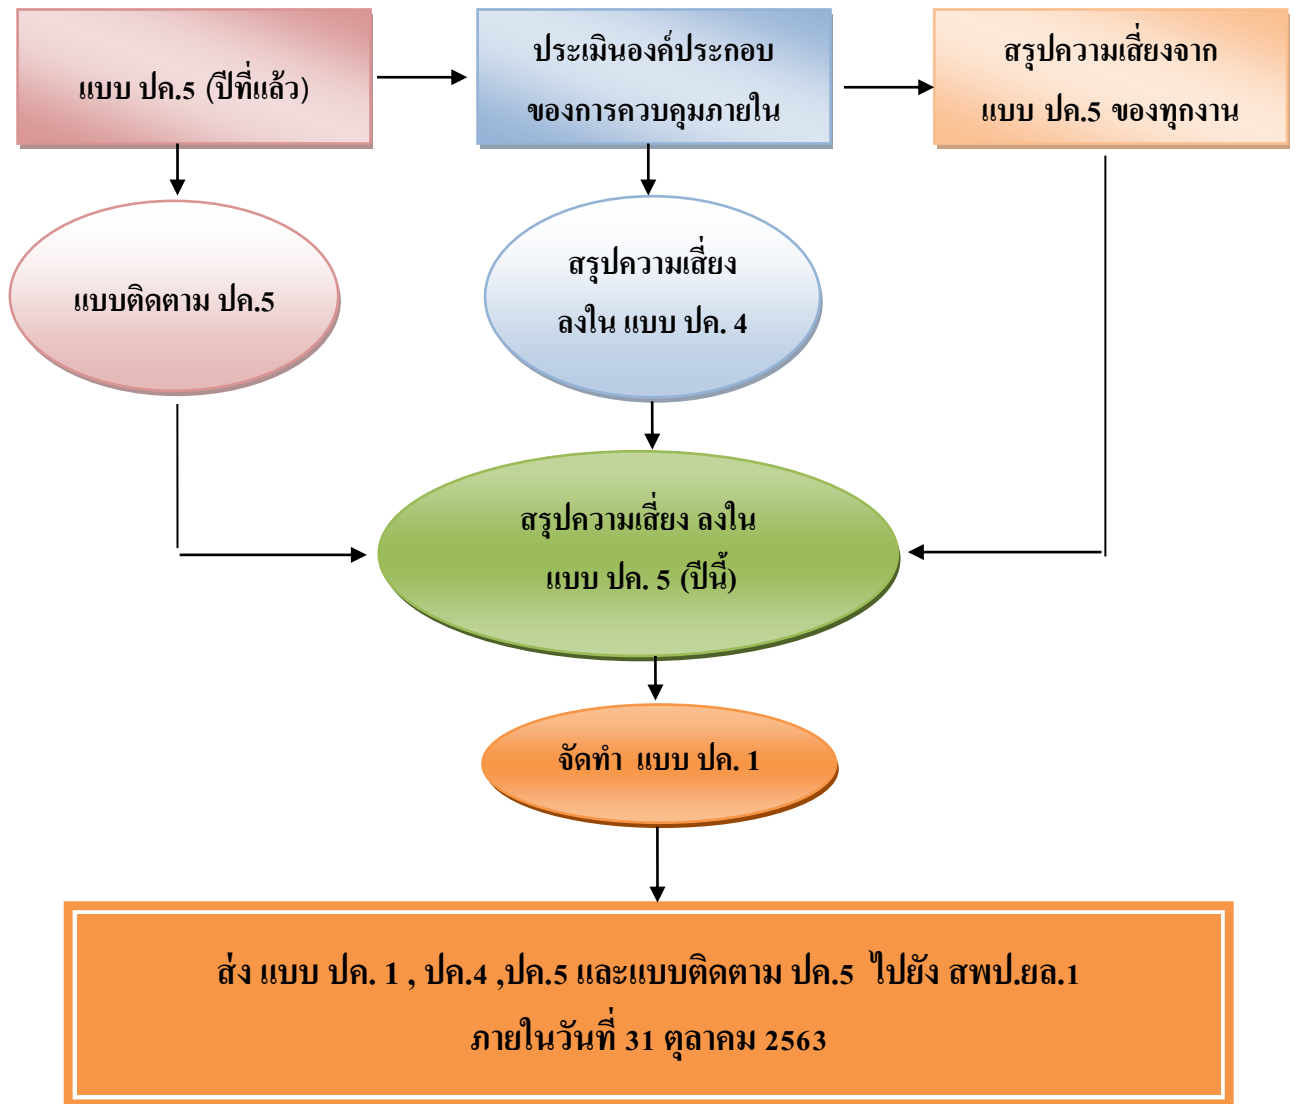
แบบ ปค.5 (ปีที่แล้ว)

ประเมินองค์ประกอบ ของการควบคุมภายใน

สรุปความเสี่ยงจาก แบบ ปค.5 ของทุกงาน

แบบติดตาม ปค.5

สรุปความเสี่ยง ลงใน แบบ ปค. 4

สรุปความเสี่ยง ลงใน แบบ ปค. 5 (ปีนี้)

จัดทำ แบบ ปค. 1

ส่ง แบบ ปค. 1 , ปค.4 ,ปค.5 และแบบติดตาม ปค.5 ไปยัง สพป.ยล.1
ภายในวันที่ 31 ตุลาคม 2563